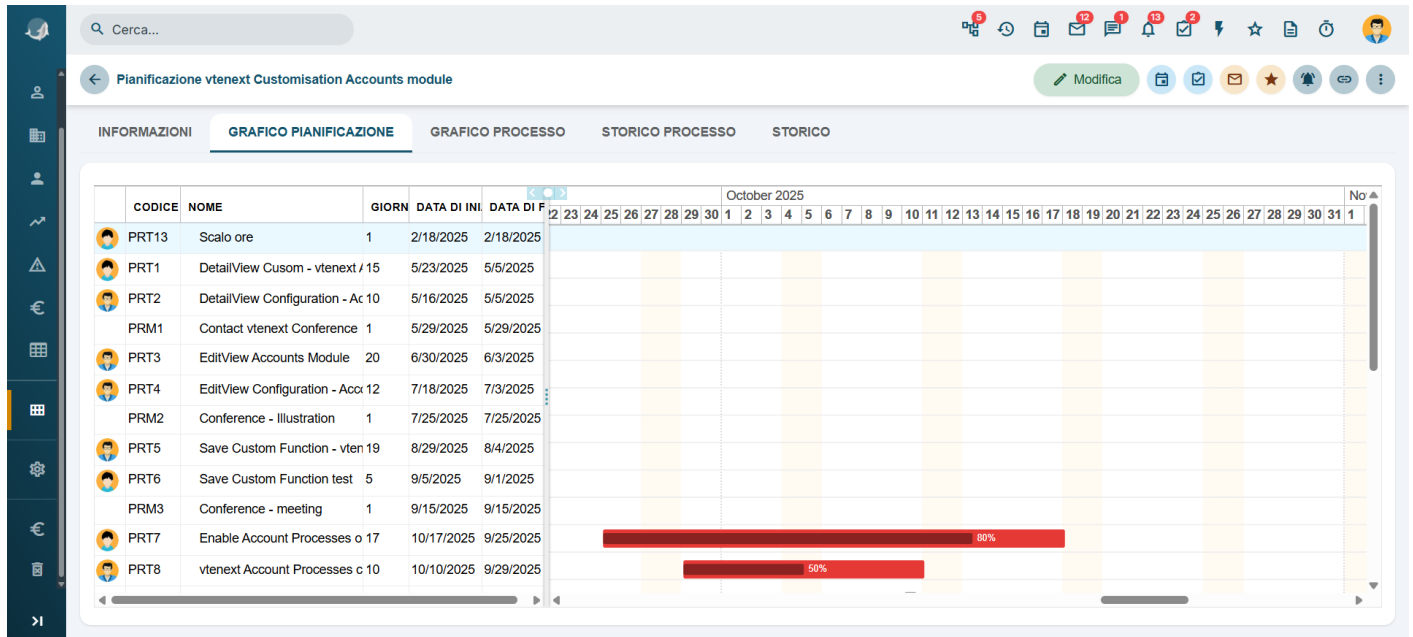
Cerca...

5 12 1 13 2

Pianificazione vtenext Customisation Accounts module

Modifica

INFORMAZIONI GRAFICO PIANIFICAZIONE GRAFICO PROCESSO STORICO PROCESSO STORICO

| | CODICE | NOME | GIORN | DATA DI INI | DATA DI F |
|---|---|---|---|---|---|
| | PRT13 | Scalo ore | 1 | 2/18/2025 | 2/18/2025 |
| | PRT1 | DetailView Cusom - vtenext / | 15 | 5/23/2025 | 5/5/2025 |
| | PRT2 | DetailView Configuration - Ac | 10 | 5/16/2025 | 5/5/2025 |
| | PRM1 | Contact vtenext Conference | 1 | 5/29/2025 | 5/29/2025 |
| | PRT3 | EditView Accounts Module | 20 | 6/30/2025 | 6/3/2025 |
| | PRT4 | EditView Configuration - Acco | 12 | 7/18/2025 | 7/3/2025 |
| | PRM2 | Conference - Illustration | 1 | 7/25/2025 | 7/25/2025 |
| | PRT5 | Save Custom Function - vten | 19 | 8/29/2025 | 8/4/2025 |
| | PRT6 | Save Custom Function test | 5 | 9/5/2025 | 9/1/2025 |
| | PRM3 | Conference - meeting | 1 | 9/15/2025 | 9/15/2025 |
| | PRT7 | Enable Account Processes o | 17 | 10/17/2025 | 9/25/2025 |
| | PRT8 | vtenext Account Processes c | 10 | 10/10/2025 | 9/29/2025 |

October 2025 No

22 23 24 25 26 27 28 29 30 1 2 3 4 5 6 7 8 9 10 11 12 13 14 15 16 17 18 19 20 21 22 23 24 25 26 27 28 29 30 31 1

80%

50%